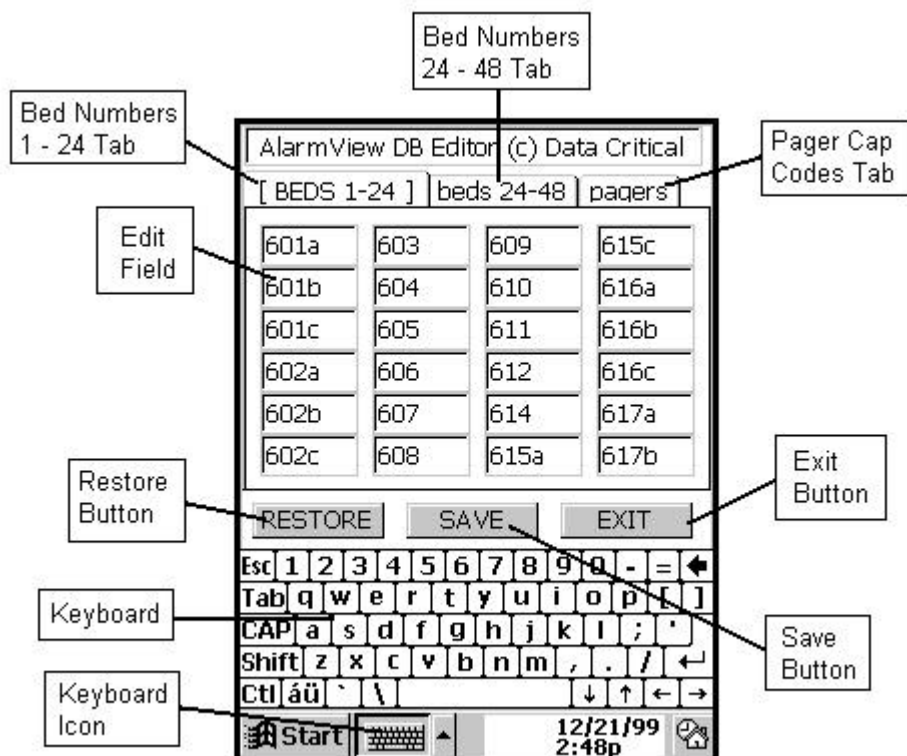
Bed Numbers 24 - 48 Tab

Bed Numbers 1 - 24 Tab

AlarmView DB Editor (c) Data Critical

Pager Cap Codes Tab

[ BEDS 1-24 ] beds 24-48 pagers

Edit Field

| 601a | 603 | 609 | 615c |
|---|---|---|---|
| 601b | 604 | 610 | 616a |
| 601c | 605 | 611 | 616b |
| 602a | 606 | 612 | 616c |
| 602b | 607 | 614 | 617a |
| 602c | 608 | 615a | 617b |

Restore Button

Exit Button

RESTORE SAVE EXIT

Esc 1 2 3 4 5 6 7 8 9 0 - = ←
Tab q w e r t y u i o p [ ]
CAP a s d f g h j k l ; '
Shift z x c v b n m , . / ↵
Ctl áü ` \ ↓ ↑ ← →

Keyboard

Save Button

Keyboard Icon

Start

12/21/99 2:48p